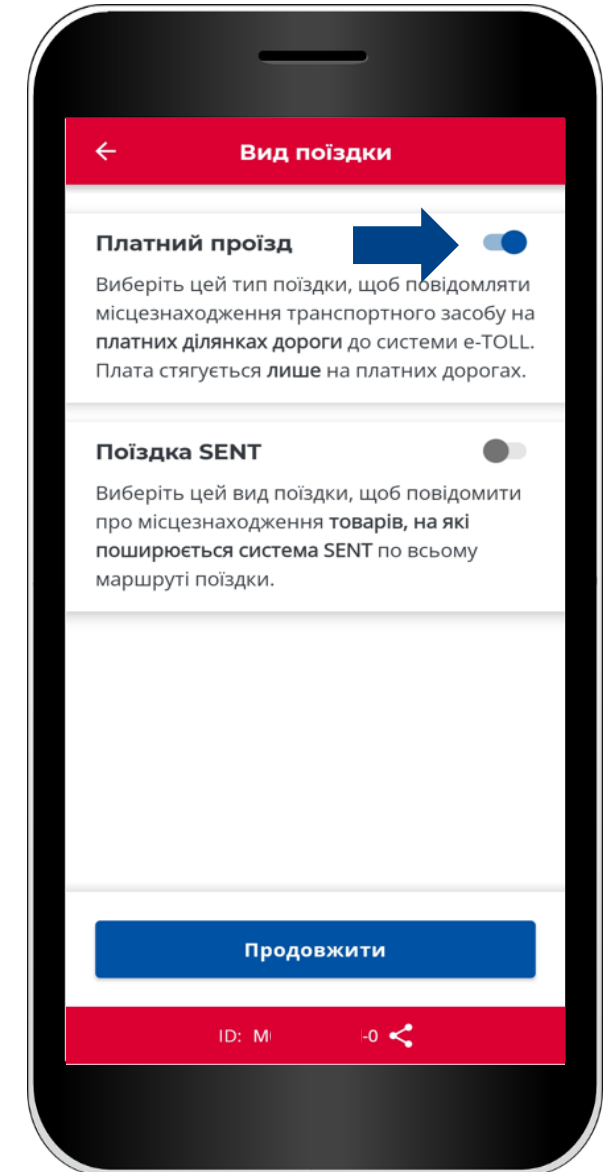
Вид поїздки

Платний проїзд

Виберіть цей тип поїздки, щоб повідомляти місцезнаходження транспортного засобу на платних ділянках дороги до системи e-TOLL. Плата стягується лише на платних дорогах.

Поїздка SENT

Виберіть цей вид поїздки, щоб повідомити про місцезнаходження товарів, на які поширюється система SENT по всьому маршруті поїздки.

Продовжити

ID: M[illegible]-0